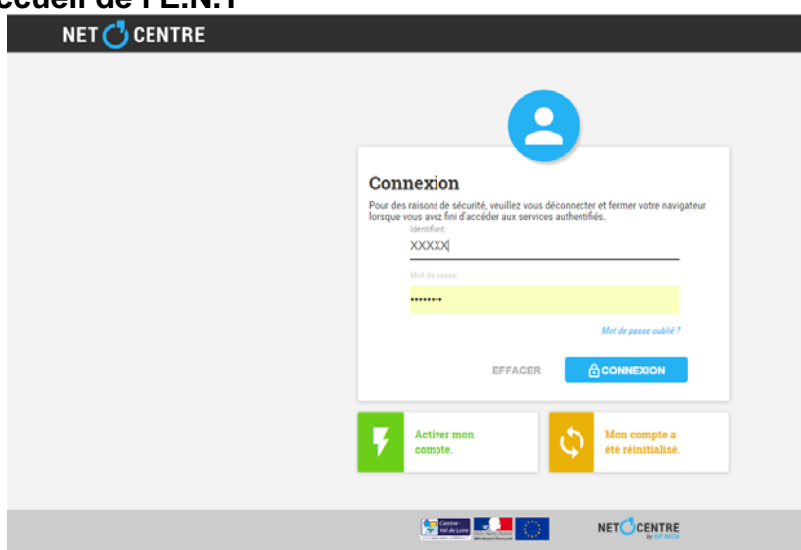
ccueil de l'E.N.T

NET CENTRE

Connexion

Pour des raisons de sécurité, veuillez vous déconnecter et fermer votre navigateur lorsque vous avez fini d'accéder aux services authentifiés.

Identifiant:

XXXXX

Mot de passe:

••••••••

Mot de passe oublié ?

EFFACER

CONNEXION

Activer mon compte.

Mon compte a été réinitialisé.

Centre-Val de Loire

NET CENTRE